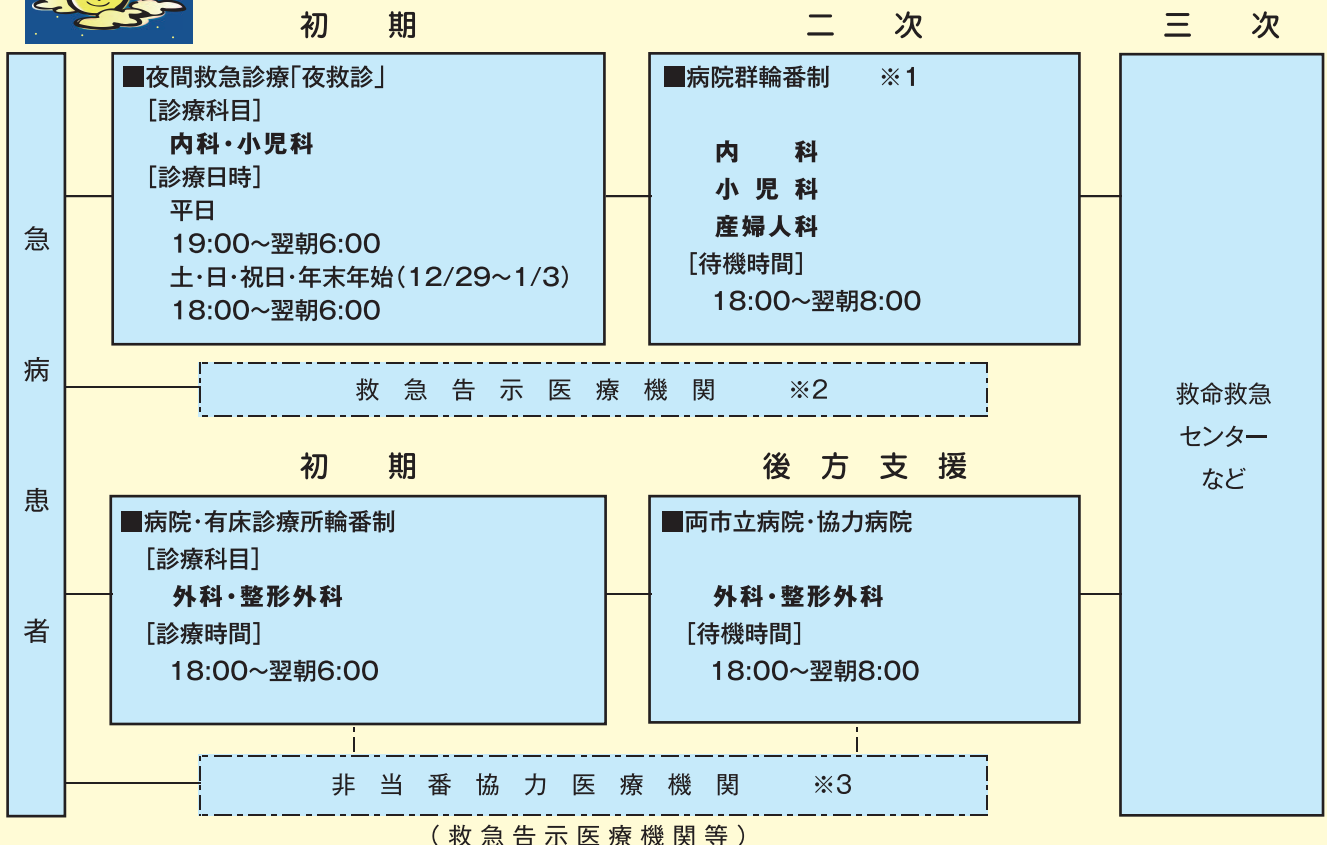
初　期

二　次

三　次

急
病
患
者

■夜間救急診療「夜救診」
［診療科目］
内科・小児科
［診療日時］
平日
19:00～翌朝6:00
土・日・祝日・年末年始（12/29～1/3）
18:00～翌朝6:00

■病院群輪番制　※1
内　科
小児科
産婦人科
［待機時間］
18:00～翌朝8:00

救命救急
センター
など

救急告示医療機関　※2

初　期

後方支援

■病院・有床診療所輪番制
［診療科目］
外科・整形外科
［診療時間］
18:00～翌朝6:00

■両市立病院・協力病院
外科・整形外科
［待機時間］
18:00～翌朝8:00

非当番協力医療機関　※3
（救急告示医療機関等）